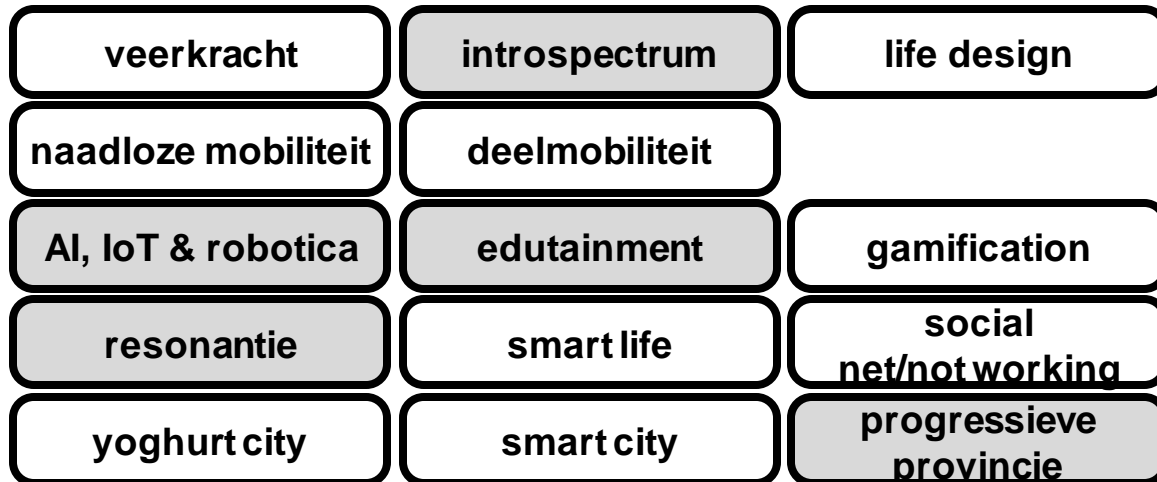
| veerkracht | introspectrum | life design |
|---|---|---|
| naadloze mobiliteit | deelmobiliteit | |
| AI, IoT & robotica | edutainment | gamification |
| resonantie | smart life | social net/not working |
| yoghurt city | smart city | progressieve provincie |